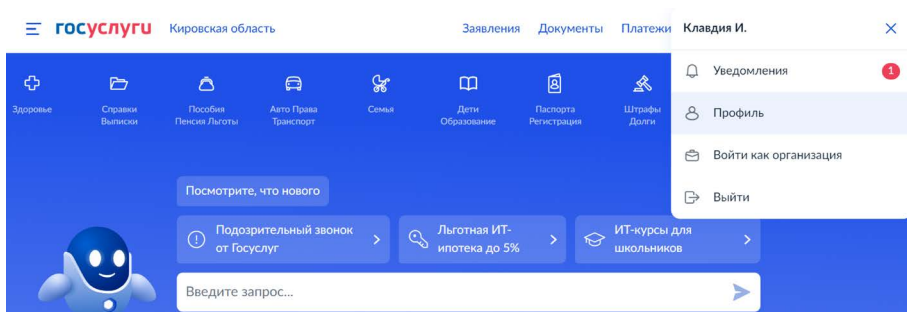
госуслуги Кировская область

Заявления Документы Платежи

Клавдия И.

Уведомления 1

Профиль

Войти как организация

Выйти

Здоровье

Справки Выписки

Пособия Пенсия Льготы

Авто Права Транспорт

Семья

Дети Образование

Паспорта Регистрация

Штрафы Долги

Посмотрите, что нового

Подозрительный звонок от Госуслуг

Льготная ИТ-ипотека до 5%

ИТ-курсы для школьников

Введите запрос...